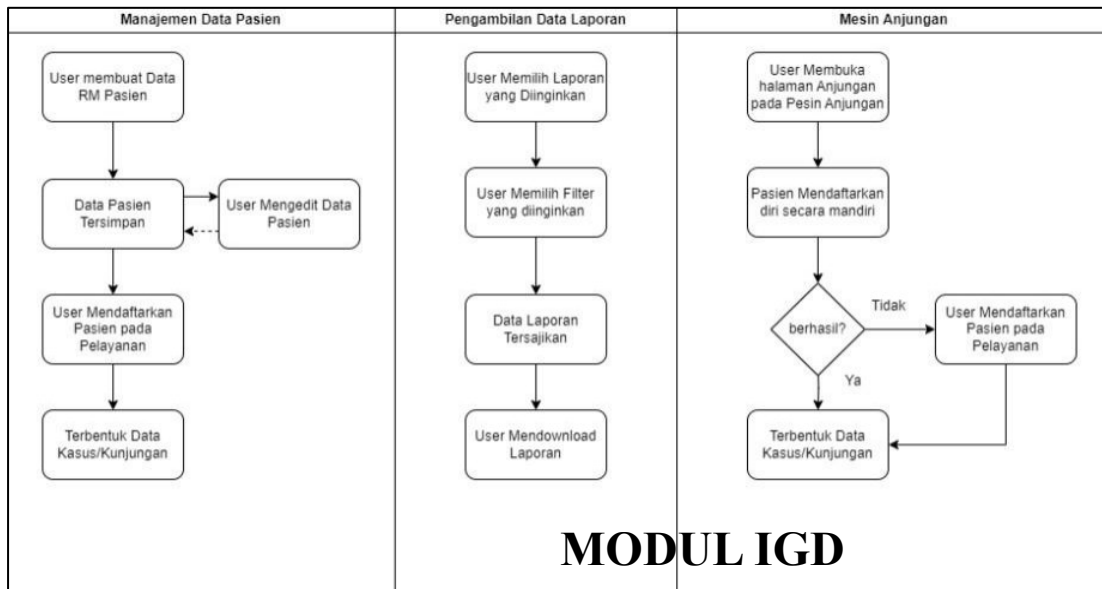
Manajemen Data Pasien

User membuat Data RM Pasien

Data Pasien Tersimpan

User Mengedit Data Pasien

User Mendaftarkan Pasien pada Pelayanan

Terbentuk Data Kasus/Kunjungan

Pengambilan Data Laporan

User Memilih Laporan yang Diinginkan

User Memilih Filter yang diinginkan

Data Laporan Tersajikan

User Mendownload Laporan

Mesin Anjungan

User Membuka halaman Anjungan pada Pesin Anjungan

Pasien Mendaftarkan diri secara mandiri

berhasil?

Tidak

User Mendaftarkan Pasien pada Pelayanan

Ya

Terbentuk Data Kasus/Kunjungan

MODUL IGD